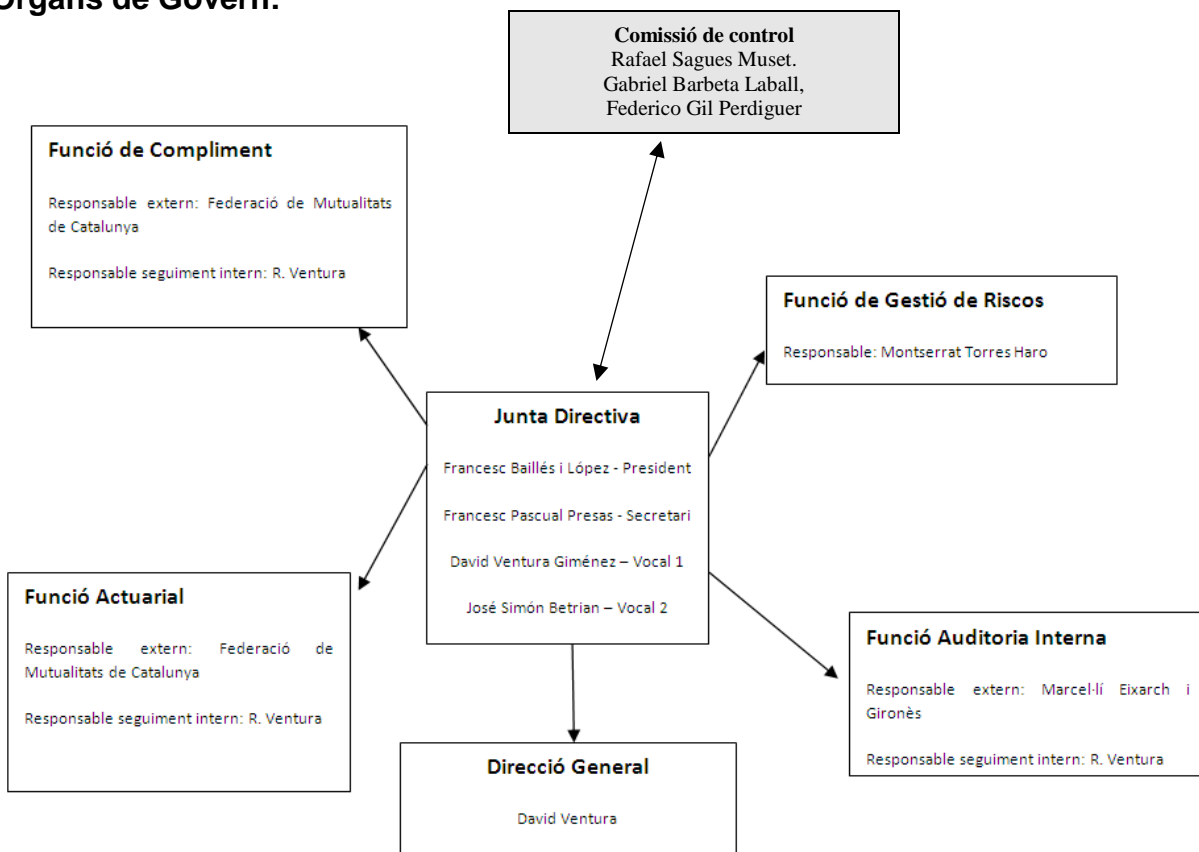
Òrgans de Govern.

**Comissió de control**
Rafael Sagues Muset.
Gabriel Barbeta Laball,
Federico Gil Perdiguer

**Funció de Compliment**

Responsable extern: Federació de Mutualitats de Catalunya

Responsable seguiment intern: R. Ventura

**Funció de Gestió de Riscos**

Responsable: Montserrat Torres Haro

**Junta Directiva**

Francesc Baillés i López - President

Francesc Pascual Presas - Secretari

David Ventura Giménez – Vocal 1

José Simón Betrian – Vocal 2

**Funció Actuarial**

Responsable extern: Federació de Mutualitats de Catalunya

Responsable seguiment intern: R. Ventura

**Funció Auditoria Interna**

Responsable extern: Marcel·lí Eixarch i Gironès

Responsable seguiment intern: R. Ventura

**Direcció General**

David Ventura